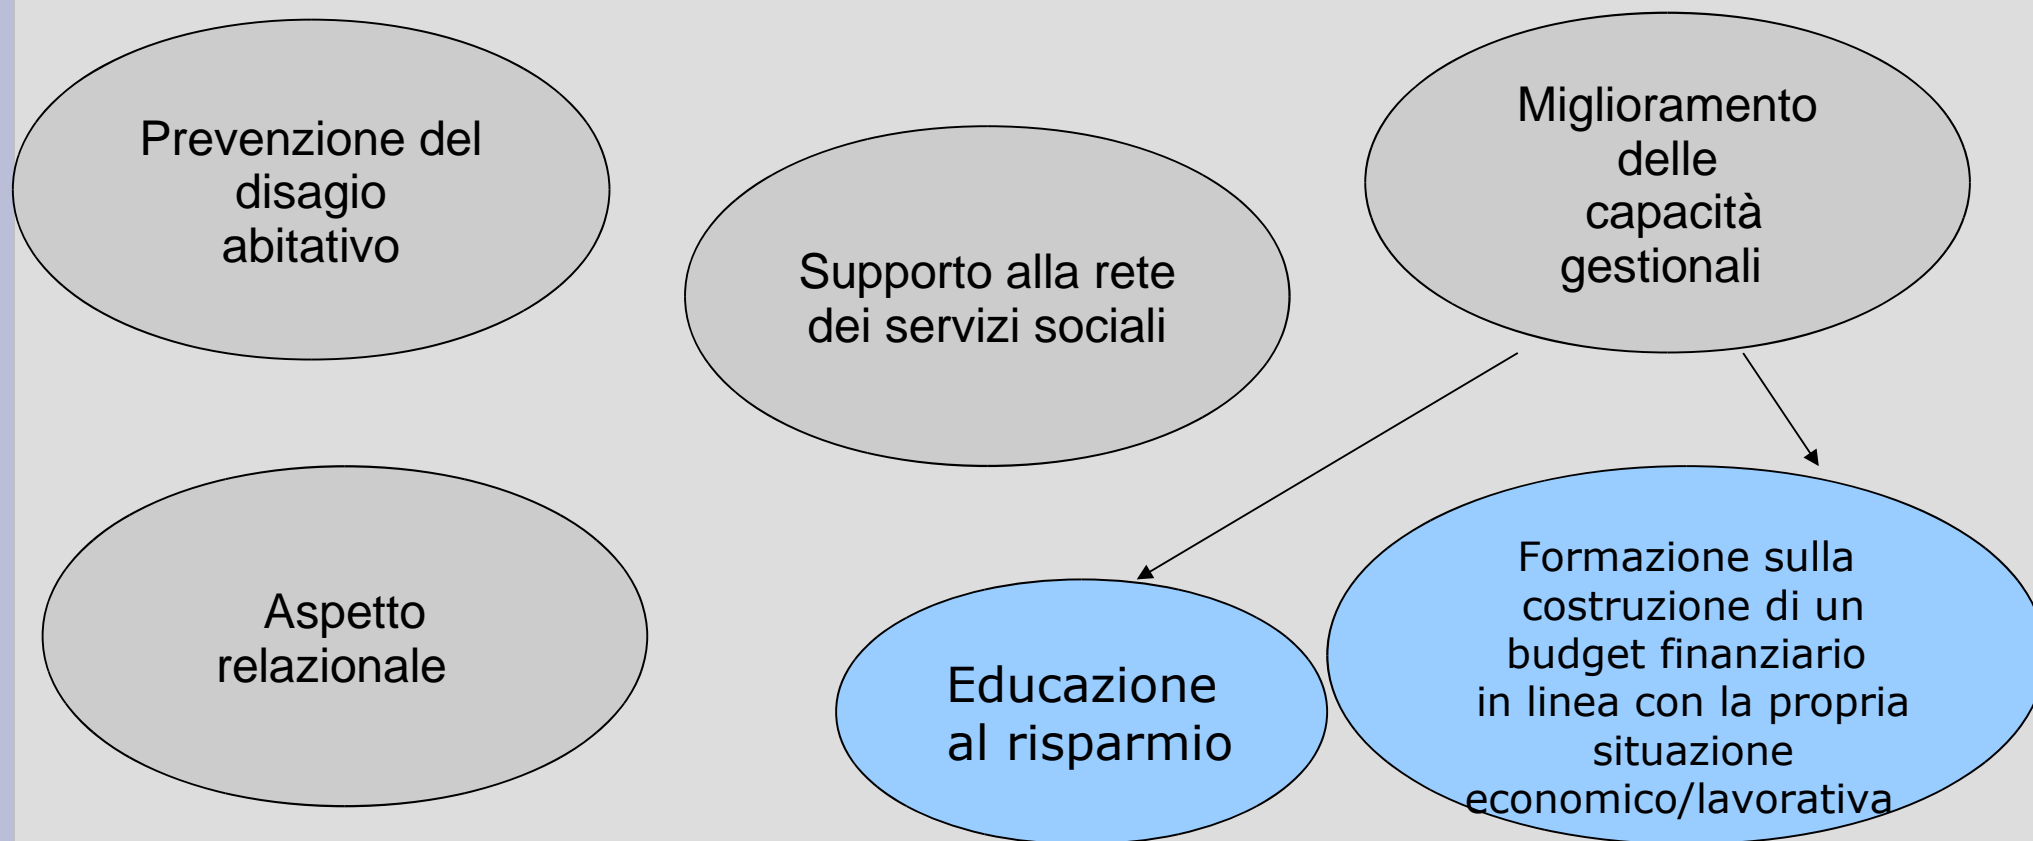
Prevenzione del disagio abitativo

Supporto alla rete dei servizi sociali

Miglioramento delle capacità gestionali

Aspetto relazionale

Educazione al risparmio

Formazione sulla costruzione di un budget finanziario in linea con la propria situazione economico/lavorativa